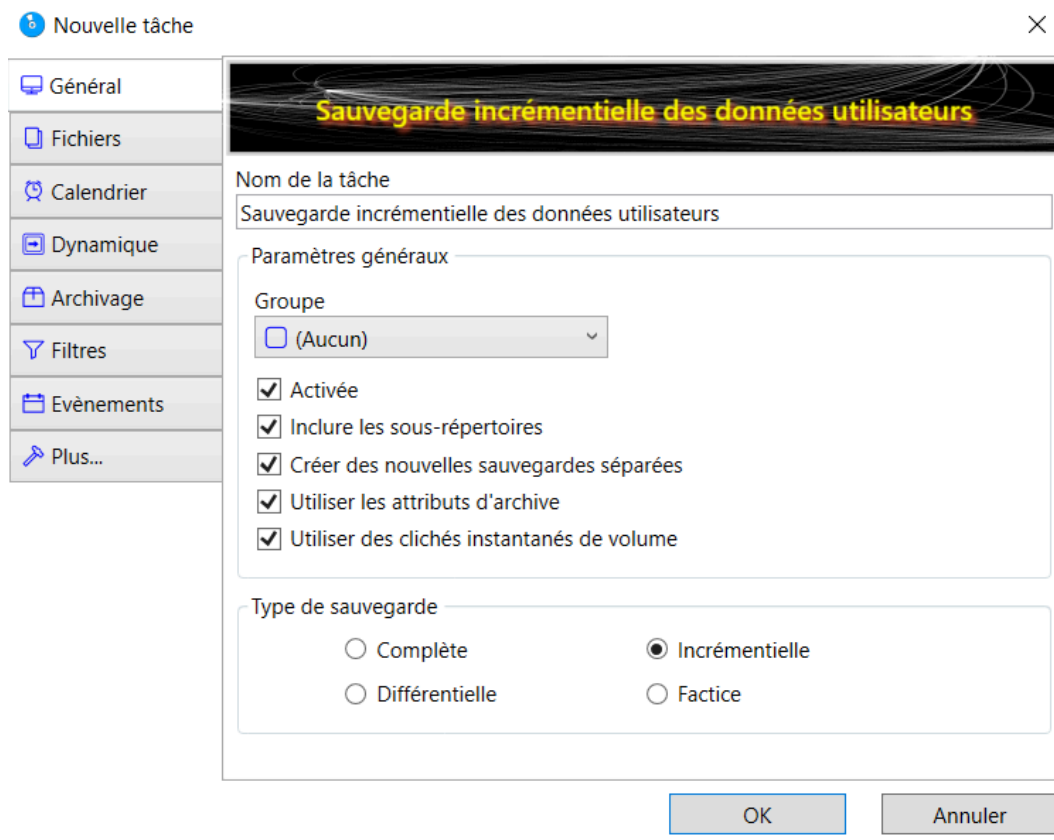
Nouvelle tâche

Général
Fichiers
Calendrier
Dynamique
Archivage
Filtres
Evènements
Plus...

Sauvegarde incrémentielle des données utilisateurs

Nom de la tâche
Sauvegarde incrémentielle des données utilisateurs

Paramètres généraux
Groupe
(Aucun)
Activée
Inclure les sous-répertoires
Créer des nouvelles sauvegardes séparées
Utiliser les attributs d'archive
Utiliser des clichés instantanés de volume

Type de sauvegarde
Complète
Incrémentielle
Différentielle
Factice

OK
Annuler